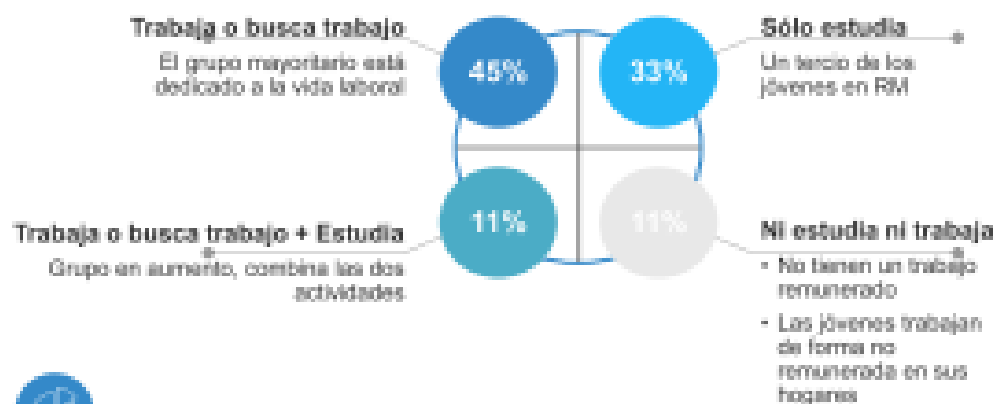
Trabaja o busca trabajo
El grupo mayoritario está dedicado a la vida laboral

45%

33%

Sólo estudia
Un tercio de los jóvenes en RM

11%

11%

Trabaja o busca trabajo + Estudia
Grupo en aumento, combina las dos actividades

Ni estudia ni trabaja
- No tienen un trabajo remunerado
- Las jóvenes trabajan de forma no remunerada en sus hogares